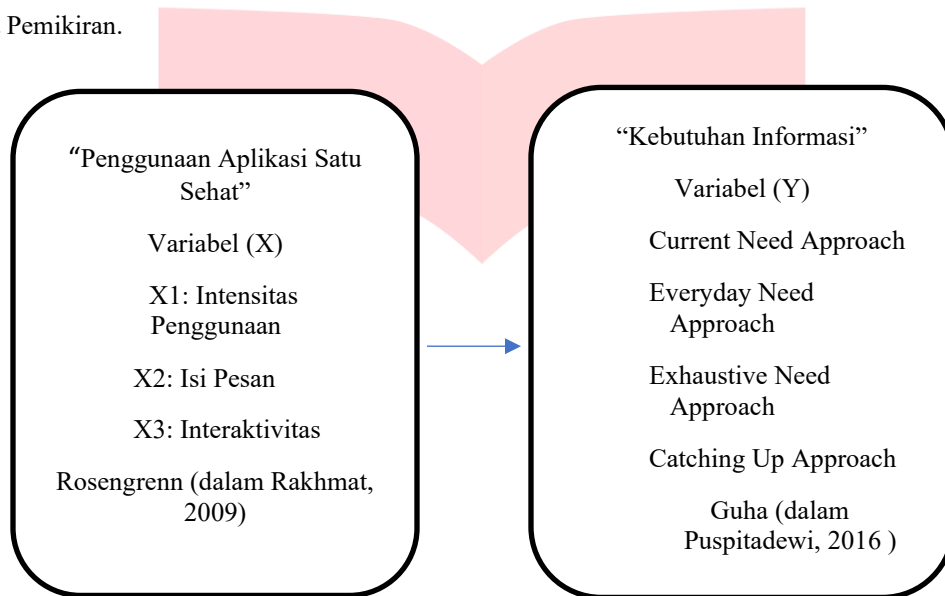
Pemikiran.

“Penggunaan Aplikasi Satu Sehat”

Variabel (X)

X1: Intensitas Penggunaan

X2: Isi Pesan

X3: Interaktivitas

Rosengrenn (dalam Rakhmat, 2009)

“Kebutuhan Informasi”

Variabel (Y)

Current Need Approach

Everyday Need Approach

Exhaustive Need Approach

Catching Up Approach

Guha (dalam Puspitadewi, 2016 )